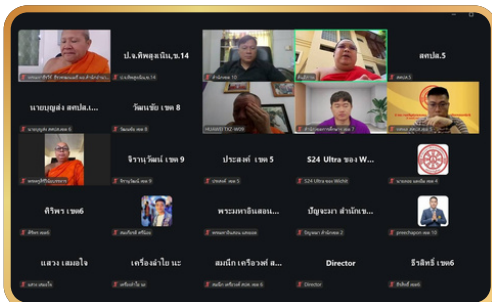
ป.จ.พิศลูเมิน,ข.14

สตปม.5

นายบุญส่ง สตปม.เ...

วัดแจ้ง เขต 8

จิราภรณ์ เขต 9

ประสงค์ เขต 5

S24 Ultra ของ W...

ศิริพร เขต6

พระมหาอินสอน...

ปัญจะมา สำนักข...

แสวง เสมอใจ

เครื่องสำโย นะ

สมนึก เครือวงศ์ ส...

Director

ธีรสิทธิ์ เขต6

HUAWEI TXZ-W09

S24 Ultra ของ Witch

Director